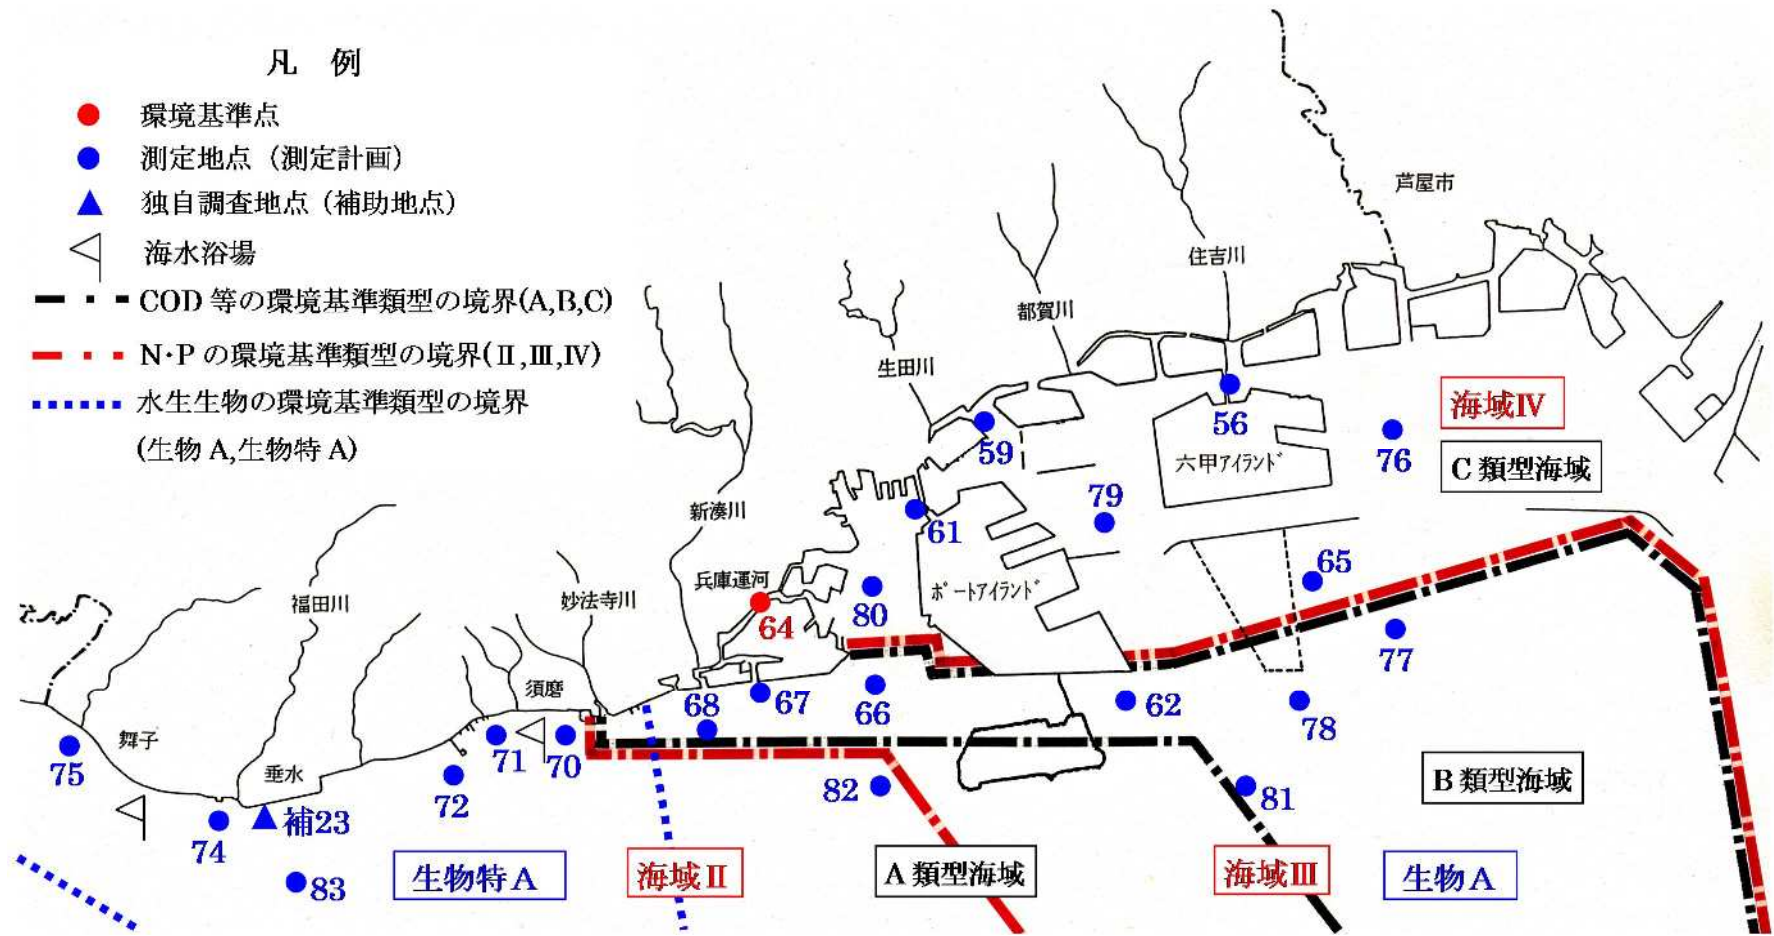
凡　例

環境基準点

測定地点（測定計画）

独自調査地点（補助地点）

海水浴場

COD 等の環境基準類型の境界(A,B,C)

N・P の環境基準類型の境界(Ⅱ,Ⅲ,Ⅳ)

水生生物の環境基準類型の境界
(生物 A,生物特 A)

芦屋市

住吉川

都賀川

生田川

56

海域Ⅳ

76

C 類型海域

59

六甲アイランド

79

新湊川

61

65

兵庫運河

80

妙法寺川

64

ポートアイランド

77

福田川

須磨

68

67

66

62

78

舞子

71

70

75

垂水

72

82

81

B 類型海域

74

補23

83

生物特 A

海域Ⅱ

A 類型海域

海域Ⅲ

生物 A